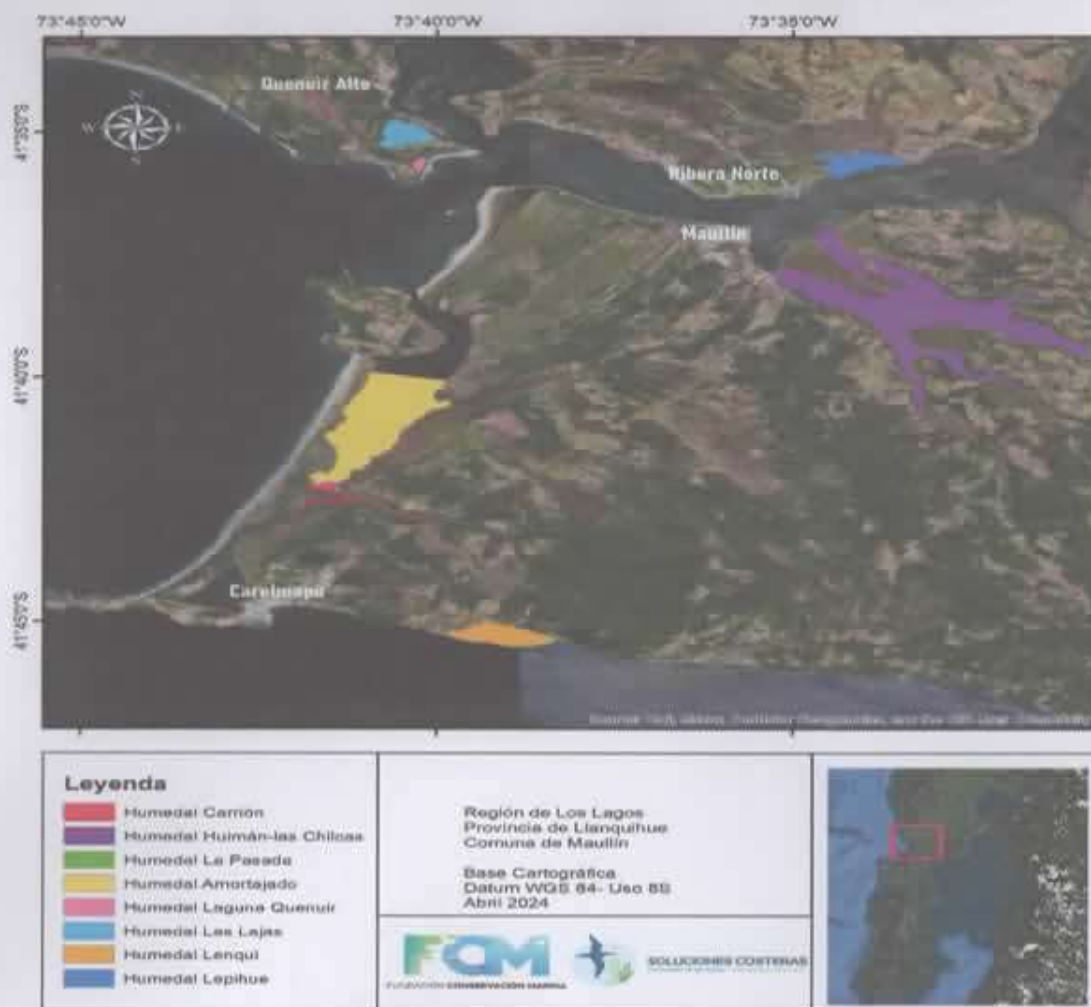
73°45'0"W
73°40'0"W
73°35'0"W

41°35'0"S
41°40'0"S
41°45'0"S

Quenuir Alto
Ribera Norte
Maullín
Carelmapu

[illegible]

Leyenda
Humedal Carrion
Humedal Huimán-las Chilcas
Humedal La Pasada
Humedal Amortajado
Humedal Laguna Quenuir
Humedal Las Lajas
Humedal Lenqui
Humedal Lepihue

Región de Los Lagos
Provincia de Llanquihue
Comuna de Maullín

Base Cartográfica
Datum WGS 84- Uso 8S
Abril 2024

FCM
FUNDACIÓN CONSERVACIÓN MARINA
SOLUCIONES COSTERAS